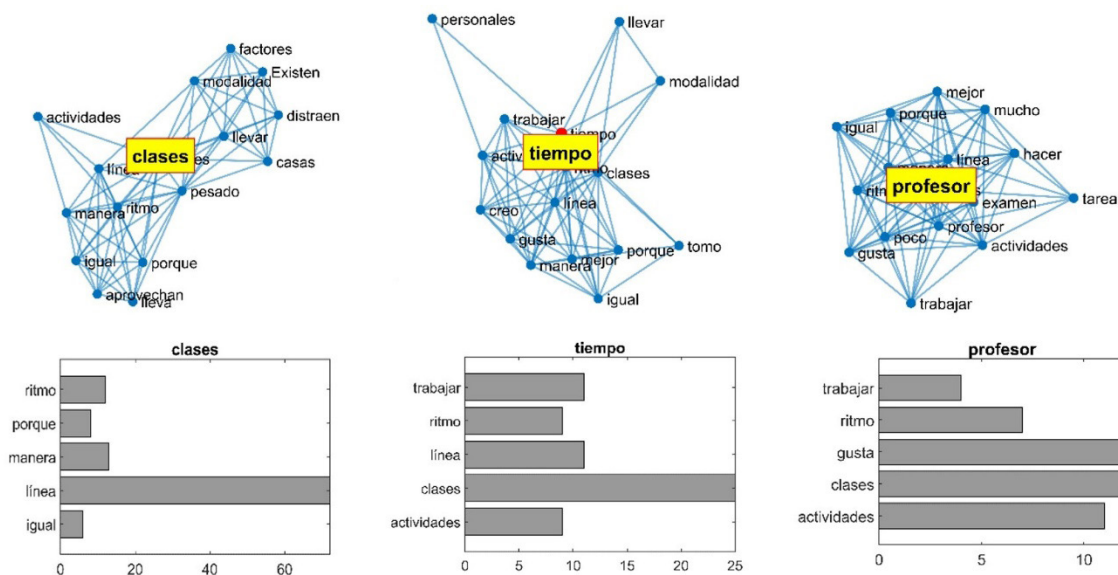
factores
Existen
modalidad
actividades
distraen
llevar
clases
es
casas
línea
pesado
manera
ritmo
igual
porque
aprovechan
lleva

personales
llevar
modalidad
trabajar
tiempo
activ
tiempo
clases
creo
línea
gusta
porque
tomo
manera
mejor
igual

mejor
porque
mucho
igual
línea
hacer
ritmo
profesor
s
examen
tarea
profesor
poco
actividades
gusta
trabajar

clases

| |
|---|
| ritmo |
| porque |
| manera |
| línea |
| igual |

0 20 40 60

tiempo

| |
|---|
| trabajar |
| ritmo |
| línea |
| clases |
| actividades |

0 5 10 15 20 25

profesor

| |
|---|
| trabajar |
| ritmo |
| gusta |
| clases |
| actividades |

0 5 10